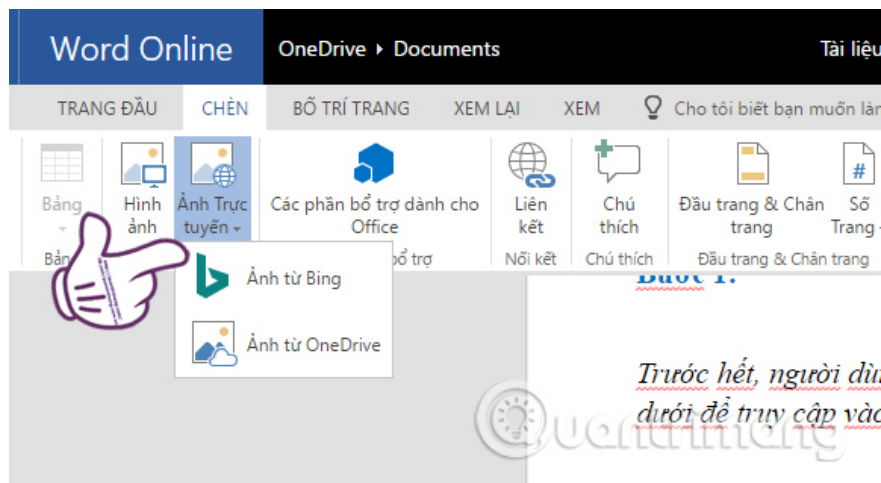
Word Online OneDrive ▸ Documents Tài liệu

TRANG ĐẦU CHÈN BỐ TRÍ TRANG XEM LẠI XEM Cho tôi biết bạn muốn làm

Bảng Bản Hình ảnh Ảnh Trực tuyến Các phần bổ trợ dành cho Office bổ trợ Liên kết Nối kết Chú thích Chú thích Đầu trang & Chân trang Đầu trang & Chân trang Số Trang

Ảnh từ Bing

Ảnh từ OneDrive

Bước 1:

Trước hết, người dù dưới để truy cập vào

Quantrimang